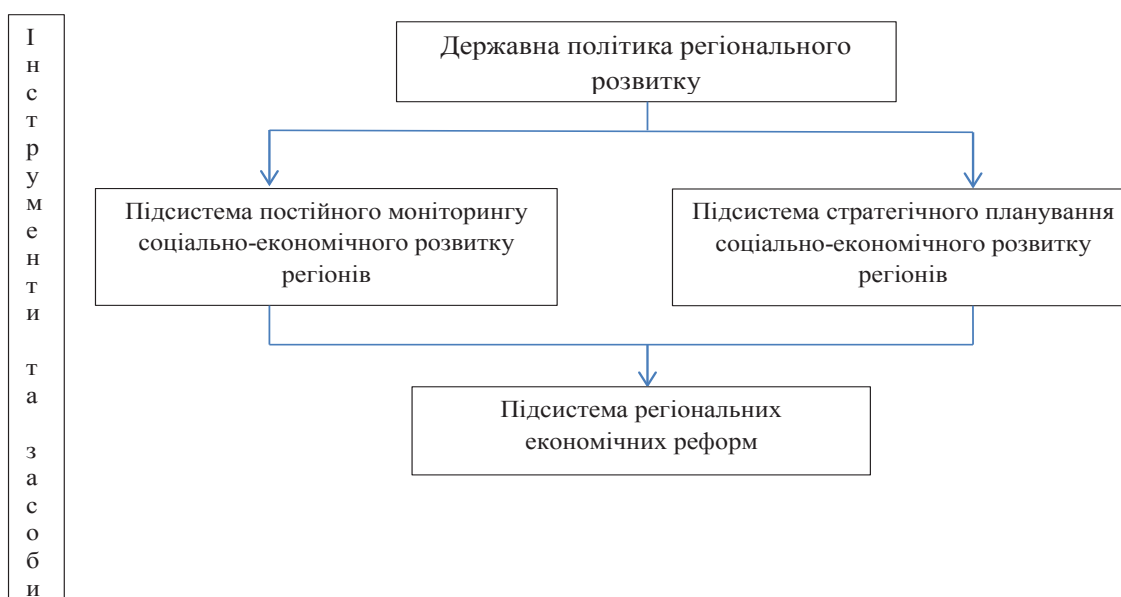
Інструменти та засоби

Державна політика регіонального розвитку

Підсистема постійного моніторингу соціально-економічного розвитку регіонів

Підсистема стратегічного планування соціально-економічного розвитку регіонів

Підсистема регіональних економічних реформ